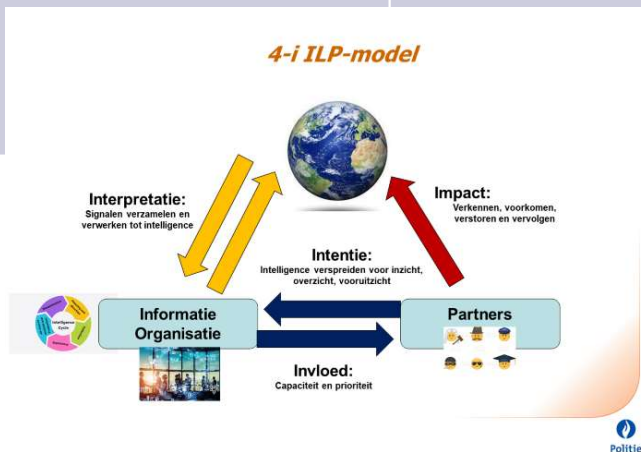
4-i ILP-model

Interpretatie:
Signalen verzamelen en verwerken tot intelligence

Impact:
Verkennen, voorkomen, verstoren en vervolgen

Intentie:
Intelligence verspreiden voor inzicht, overzicht, vooruitzicht

Informatie Organisatie

Partners

Invloed:
Capaciteit en prioriteit

Intelligence Cyclus

Politie